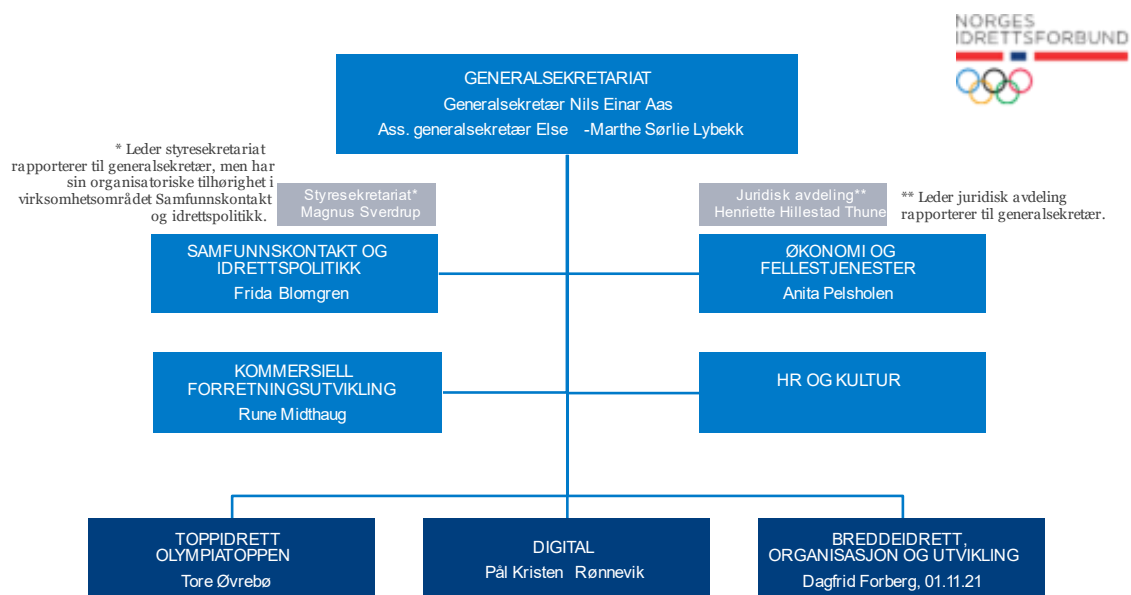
NORGES
IDRETTSFORBUND

GENERALSEKRETARIAT
Generalsekretær Nils Einar Aas
Ass. generalsekretær Else -Marthe Sørlie Lybekk

* Leder styresekretariat rapporterer til generalsekretær, men har sin organisatoriske tilhørighet i virksomhetsområdet Samfunnskontakt og idrettspolitikk.

Styresekretariat*
Magnus Sverdrup

Juridisk avdeling**
Henriette Hillestad Thune

** Leder juridisk avdeling rapporterer til generalsekretær.

SAMFUNNSKONTAKT OG IDRETTSPOLITIKK
Frida Blomgren

ØKONOMI OG FELLESTJENESTER
Anita Pelsholen

KOMMERSIELL FORRETNINGSUTVIKLING
Rune Midthaug

HR OG KULTUR

TOPPIDRETT OLYMPIATOPPEN
Tore Øvrebø

DIGITAL
Pål Kristen Rønnevik

BREDDEIDRETT, ORGANISASJON OG UTVIKLING
Dagfrid Forberg, 01.11.21